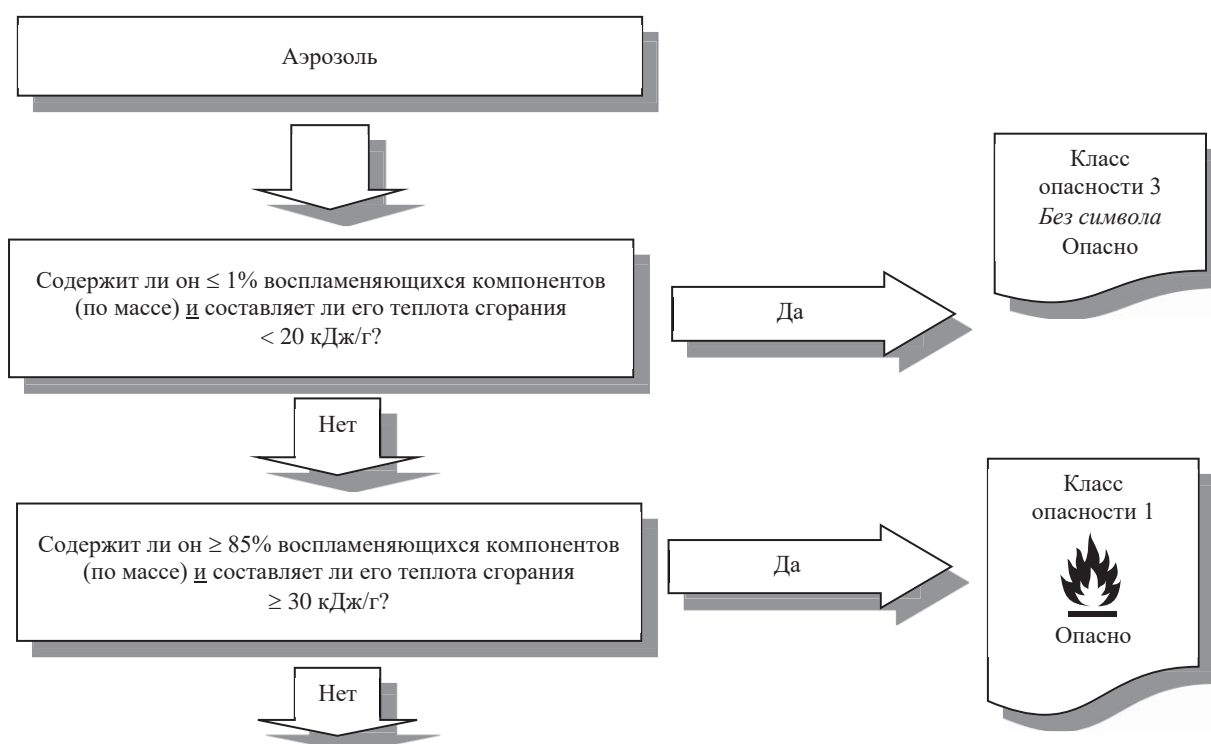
Аэрозоль

Содержит ли он ≤ 1% воспламеняющихся компонентов (по массе) и составляет ли его теплота сгорания < 20 кДж/г?

Да

Класс опасности 3
Без символа
Опасно

Нет

Содержит ли он ≥ 85% воспламеняющихся компонентов (по массе) и составляет ли его теплота сгорания ≥ 30 кДж/г?

Да

Класс опасности 1
Опасно

Нет